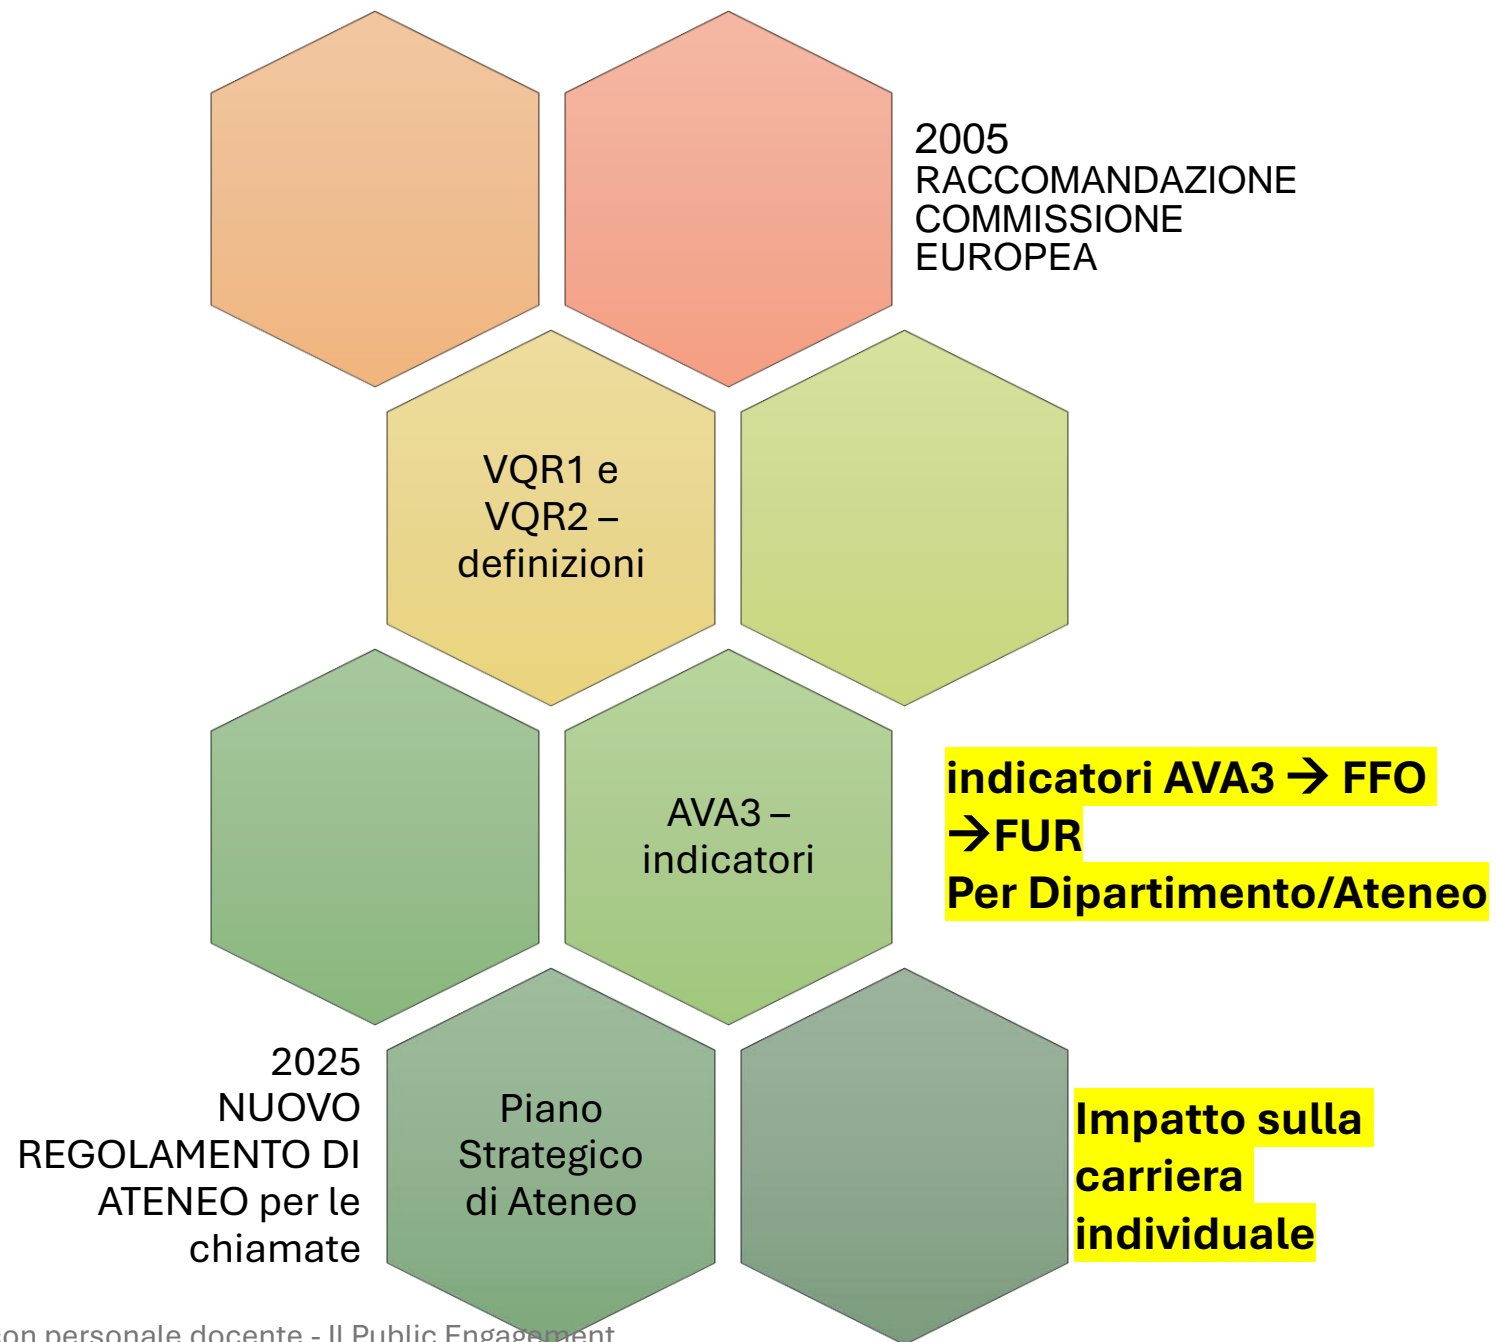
2005
RACCOMANDAZIONE
COMMISSIONE
EUROPEA

VQR1 e
VQR2 –
definizioni

AVA3 –
indicatori

indicatori AVA3 → FFO
→FUR
Per Dipartimento/Ateneo

2025
NUOVO
REGOLAMENTO DI
ATENEO per le
chiamate

Piano
Strategico
di Ateneo

Impatto sulla
carriera
individuale

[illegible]on personale docente - Il Public Engagement